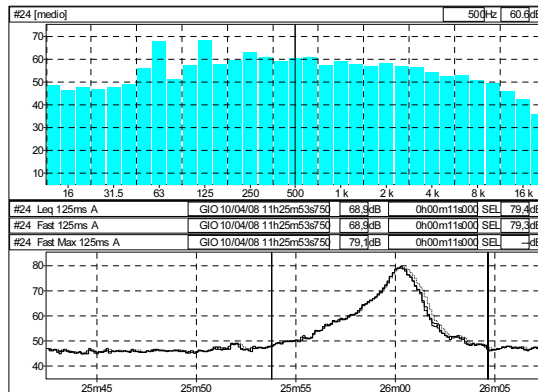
#24 [medio]
500 Hz
60,6 dB

70
60
50
40
30
20
10

16
31.5
63
125
250
500
1 k
2 k
4 k
8 k
16 k

| #24 Leq 125ms A | GIO 10/04/08 11h25m53s750 | 68,9 dB | 0h00m11s000 | SEL | 79,4 dB |
|---|---|---|---|---|---|
| #24 Fast 125ms A | GIO 10/04/08 11h25m53s750 | 68,9 dB | 0h00m11s000 | SEL | 79,3 dB |
| #24 Fast Max 125ms A | GIO 10/04/08 11h25m53s750 | 79,1 dB | 0h00m11s000 | SEL | -- dB |

80
70
60
50
40

25m45
25m50
25m55
26m00
26m05